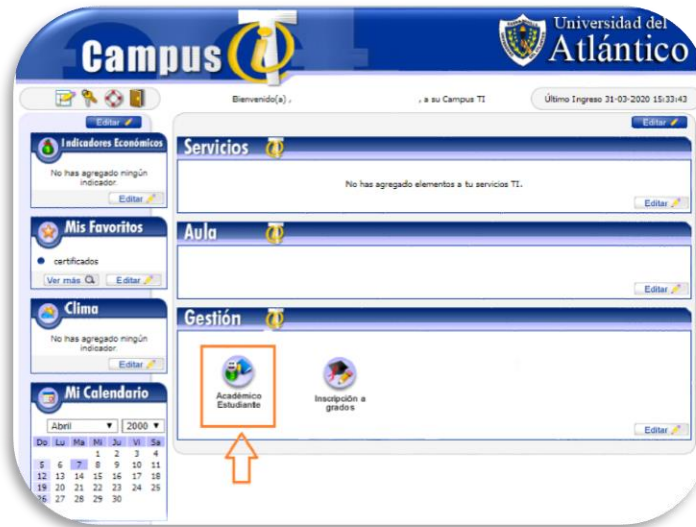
Campus

Universidad del Atlántico

Bienvenido(a) , , a su Campus TI

Último Ingreso 31-03-2020 15:33:43

Editar

Indicadores Económicos

No has agregado ningún indicador.

Editar

Mis Favoritos

certificados

Ver más

Editar

Clima

No has agregado ningún indicador.

Editar

Mi Calendario

Abril 2000

| Do | Lu | Ma | Mi | Ju | Vi | Sa |
|---|---|---|---|---|---|---|
| | | | | 1 | 2 | 3 | 4 |
| 5 | 6 | 7 | 8 | 9 | 10 | 11 |
| 12 | 13 | 14 | 15 | 16 | 17 | 18 |
| 19 | 20 | 21 | 22 | 23 | 24 | 25 |
| 26 | 27 | 28 | 29 | 30 | | |

Editar

Servicios

No has agregado elementos a tu servicios TI.

Editar

Aula

Editar

Gestión

Académico Estudiante

Inscripción a grados

Editar